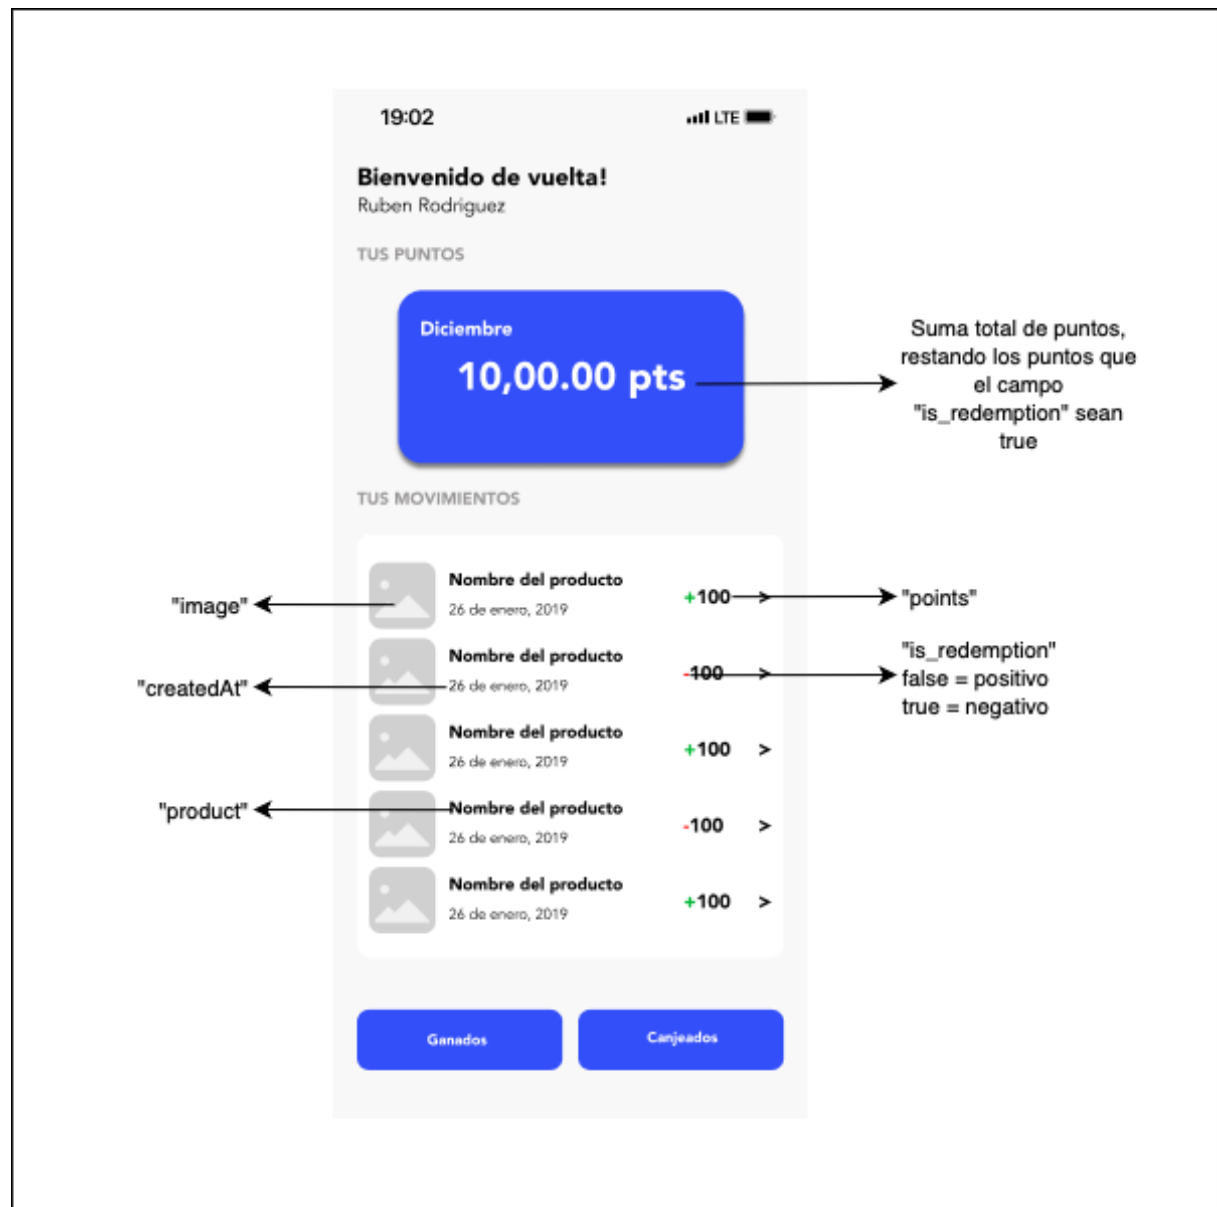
19:02

LTE

Bienvenido de vuelta!
Ruben Rodriguez

TUS PUNTOS

Diciembre
10,00.00 pts

Suma total de puntos, restando los puntos que el campo "is_redemption" sean true

TUS MOVIMIENTOS

"image"

Nombre del producto
26 de enero, 2019
+100 >

"points"

"createdAt"

Nombre del producto
26 de enero, 2019
-100 >

"is_redemption"
false = positivo
true = negativo

Nombre del producto
26 de enero, 2019
+100 >

"product"

Nombre del producto
26 de enero, 2019
-100 >

Nombre del producto
26 de enero, 2019
+100 >

Ganados

Canjeados